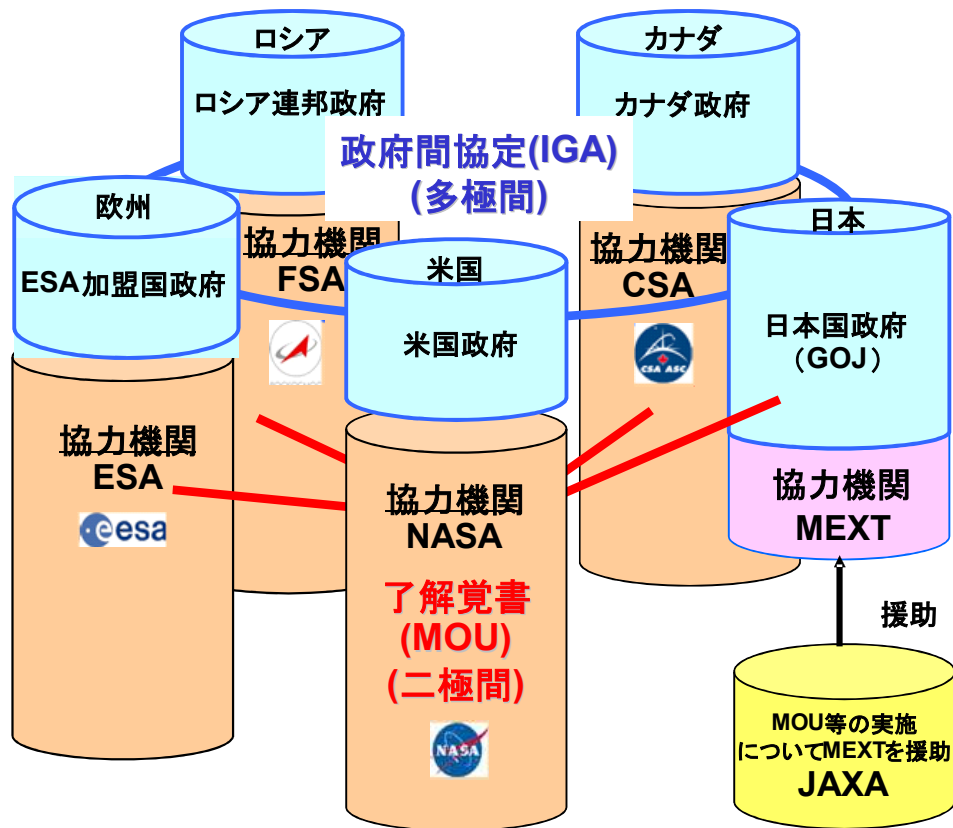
ロシア

ロシア連邦政府

カナダ

カナダ政府

政府間協定(IGA)
(多極間)

欧州

ESA加盟国政府

協力機関
FSA

米国

米国政府

協力機関
CSA

日本

日本国政府
(GOJ)

CSA ASC

協力機関
ESA

esa

協力機関
NASA

了解覚書
(MOU)
(二極間)

NASA

協力機関
MEXT

援助

MOU等の実施
についてMEXTを援助
JAXA